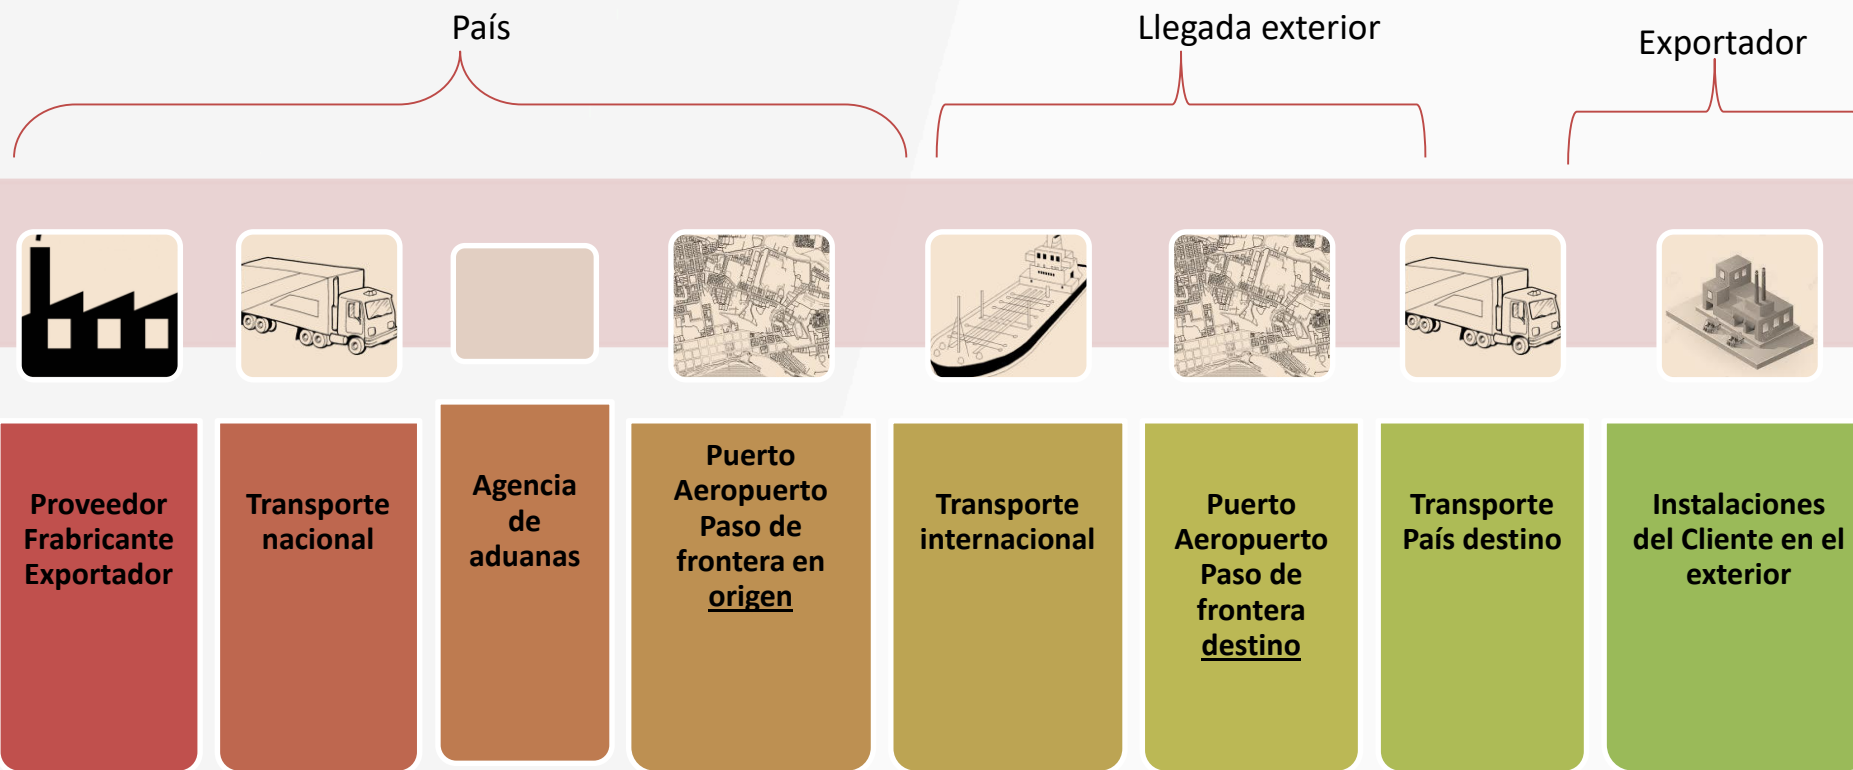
País

Llegada exterior

Exportador

Proveedor Frabricante Exportador

Transporte nacional

Agencia de aduanas

Puerto Aeropuerto Paso de frontera en origen

Transporte internacional

Puerto Aeropuerto Paso de frontera destino

Transporte País destino

Instalaciones del Cliente en el exterior